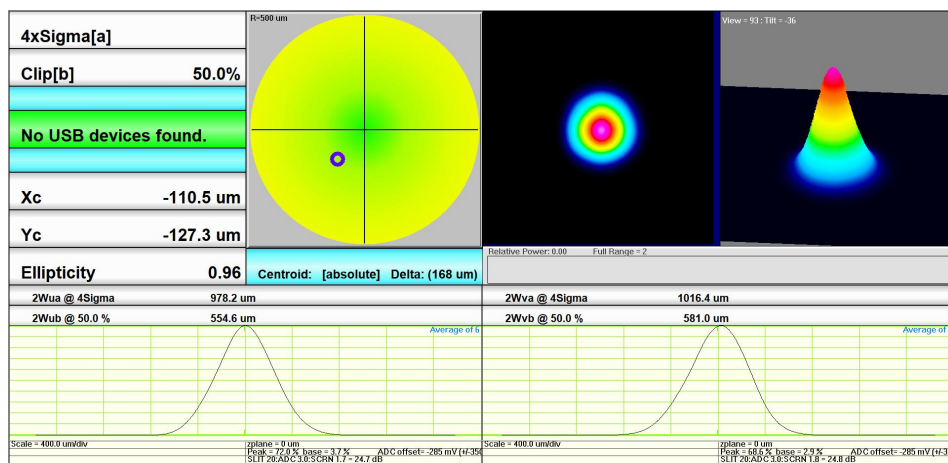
4xSigma[a]

Clip[b] 50.0%

No USB devices found.

Xc -110.5 um

Yc -127.3 um

Ellipticity 0.96

R=500 um

Centroid: [absolute] Delta: (168 um)

View = 93 : Tilt = -36

Relative Power: 0.00 Full Range = 2

2Wua @ 4Sigma 978.2 um

2Wub @ 50.0 % 554.6 um

Average of 6

Scale = 400.0 um/div

zplane = 0 um
Peak = 72.0 % base = 3.7 % ADC offset= -285 mV (+/-35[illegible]
SLIT 20:ADC 3.0:SCRN 1.7 = 24.7 dB

2Wva @ 4Sigma 1016.4 um

2Wvb @ 50.0 % 581.0 um

Average of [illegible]

Scale = 400.0 um/div

zplane = 0 um
Peak = 68.6 % base = 2.9 % ADC offset= -285 mV (+/-3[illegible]
SLIT 20:ADC 3.0:SCRN 1.8 = 24.8 dB